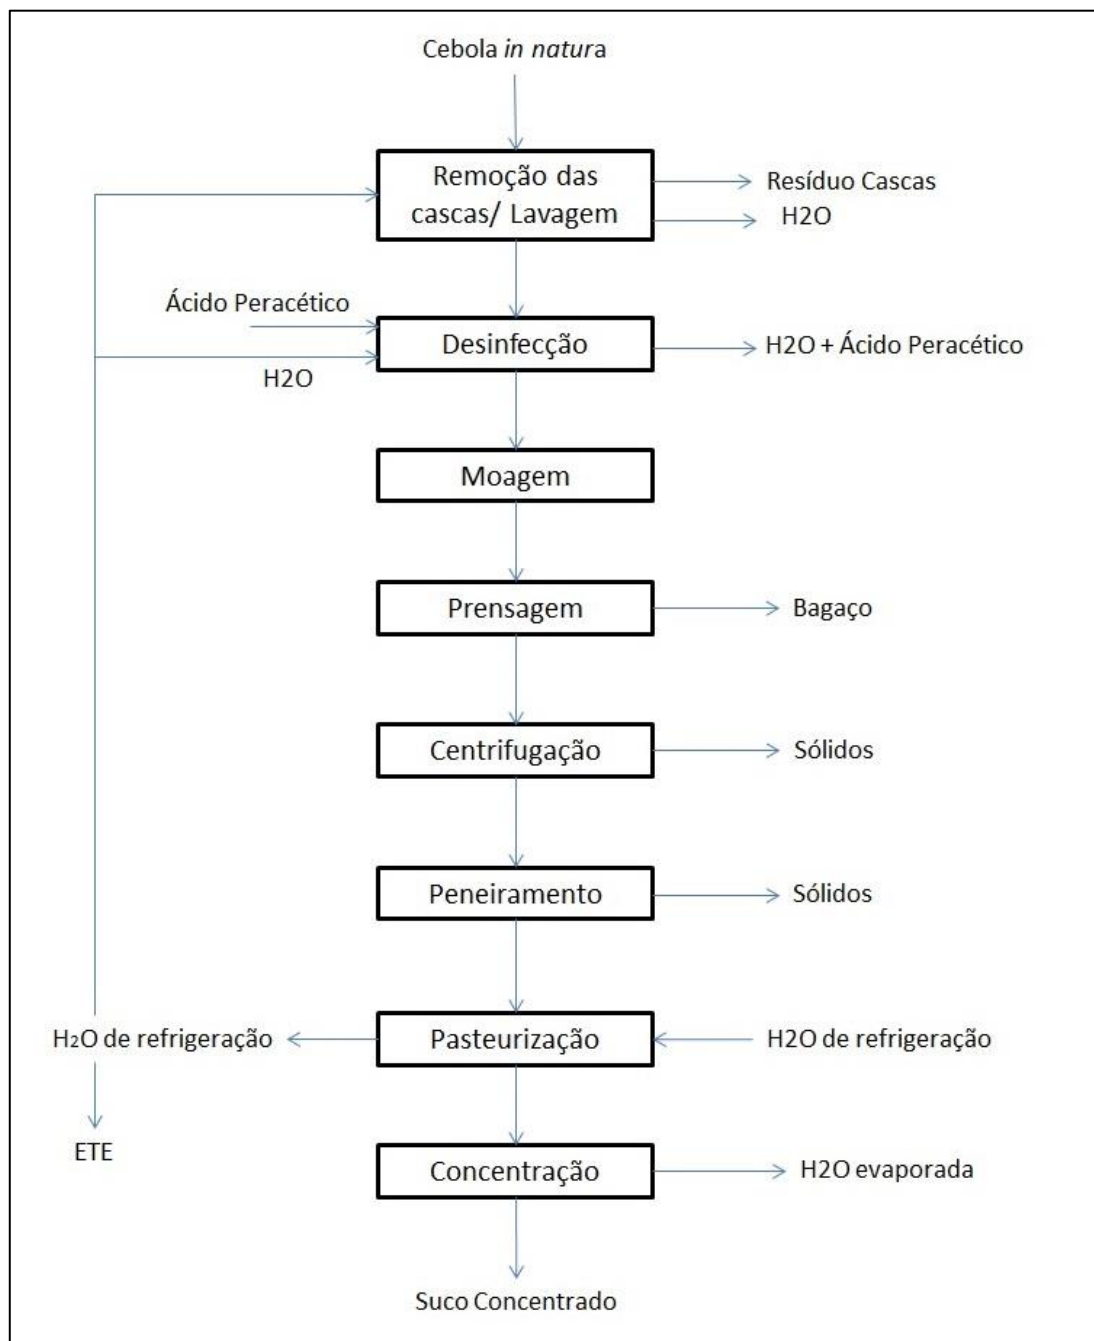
Cebola in natura

Remoção das cascas/ Lavagem

Resíduo Cascas

H2O

Ácido Peracético

Desinfecção

H2O + Ácido Peracético

H2O

Moagem

Prensagem

Bagaço

Centrifugação

Sólidos

Peneiramento

Sólidos

$H_2O$ de refrigeração

Pasteurização

H2O de refrigeração

ETE

Concentração

H2O evaporada

Suco Concentrado